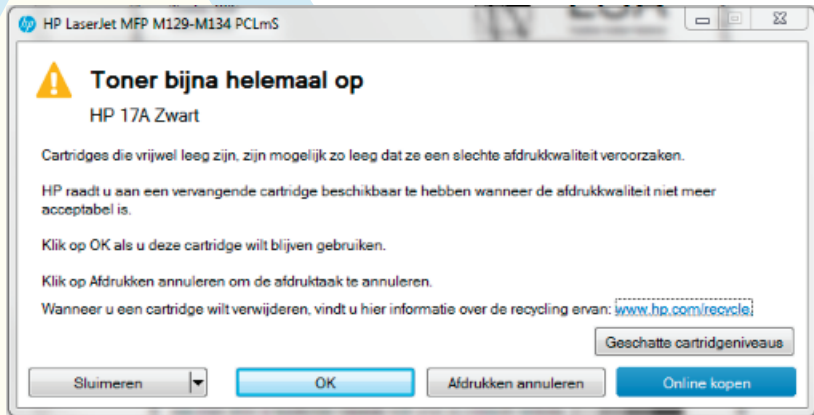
HP LaserJet MFP M129-M134 PCLmS

Toner bijna helemaal op

HP 17A Zwart

Cartridges die vrijwel leeg zijn, zijn mogelijk zo leeg dat ze een slechte afdrukkwaliteit veroorzaken.

HP raadt u aan een vervangende cartridge beschikbaar te hebben wanneer de afdrukkwaliteit niet meer acceptabel is.

Klik op OK als u deze cartridge wilt blijven gebruiken.

Klik op Afdrukken annuleren om de afdruktaak te annuleren.

Wanneer u een cartridge wilt verwijderen, vindt u hier informatie over de recycling ervan: www.hp.com/recycle

Geschatte cartridgeniveaus

Sluimeren

OK

Afdrukken annuleren

Online kopen